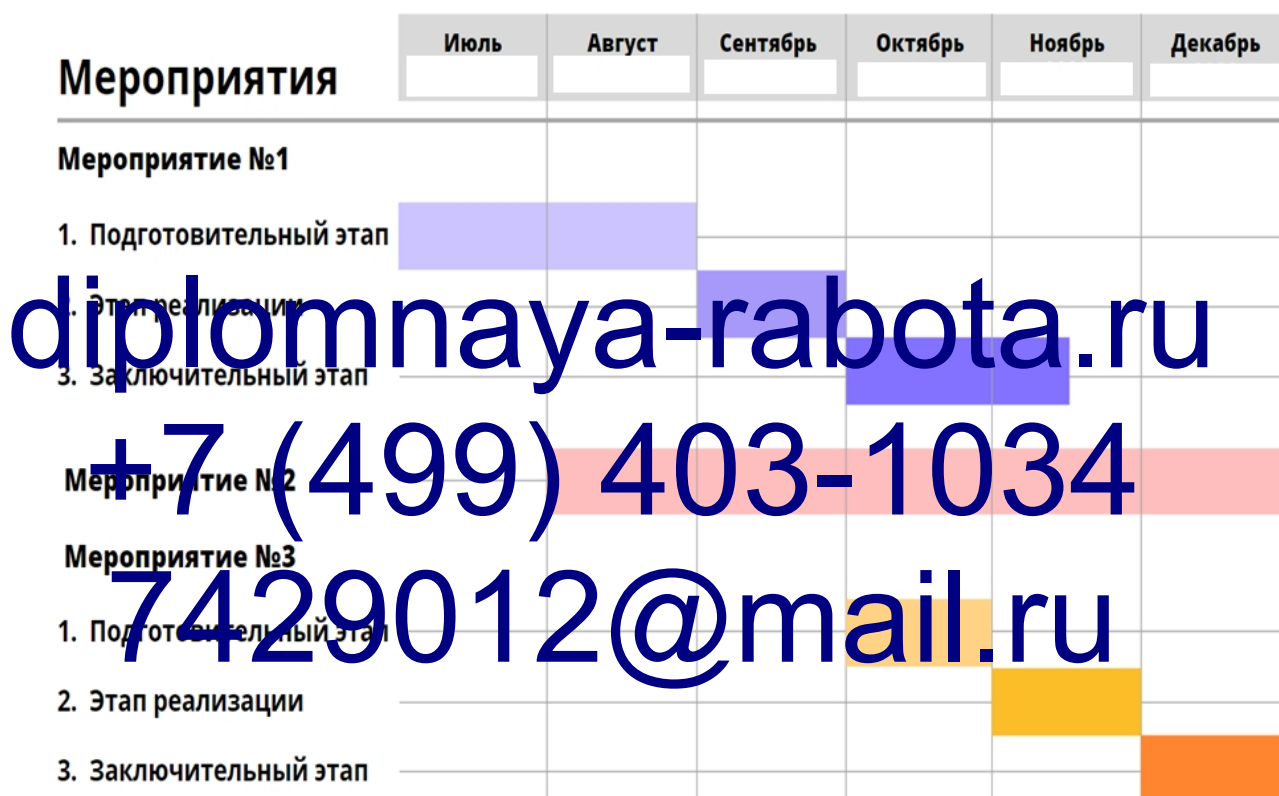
| Мероприятия | Июль | Август | Сентябрь | Октябрь | Ноябрь | Декабрь |
|---|---|---|---|---|---|---|
| Мероприятие №1 | | | | | | |
| 1. Подготовительный этап | | | | | | |
| 2. Этап реализации | | | | | | |
| 3. Заключительный этап | | | | | | |
| Мероприятие №2 | | | | | | |
| Мероприятие №3 | | | | | | |
| 1. Подготовительный этап | | | | | | |
| 2. Этап реализации | | | | | | |
| 3. Заключительный этап | | | | | | |

diplomnaya-rabota.ru
+7 (499) 403-1034
7429012@mail.ru